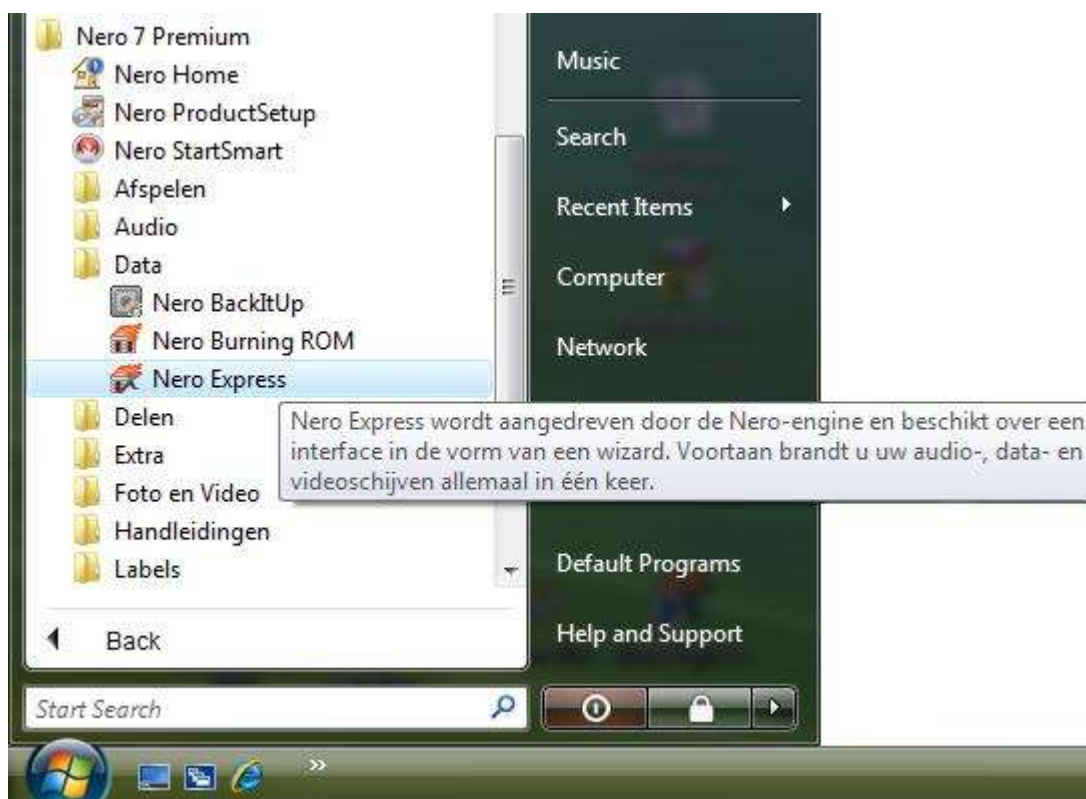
Nero 7 Premium
Nero Home
Nero ProductSetup
Nero StartSmart
Afspelen
Audio
Data
Nero BackItUp
Nero Burning ROM
Nero Express
Delen
Extra
Foto en Video
Handleidingen
Labels

Back

Start Search

Music
Search
Recent Items
Computer
Network

Nero Express wordt aangedreven door de Nero-engine en beschikt over een interface in de vorm van een wizard. Voortaan brandt u uw audio-, data- en videoschijven allemaal in één keer.

Default Programs
Help and Support